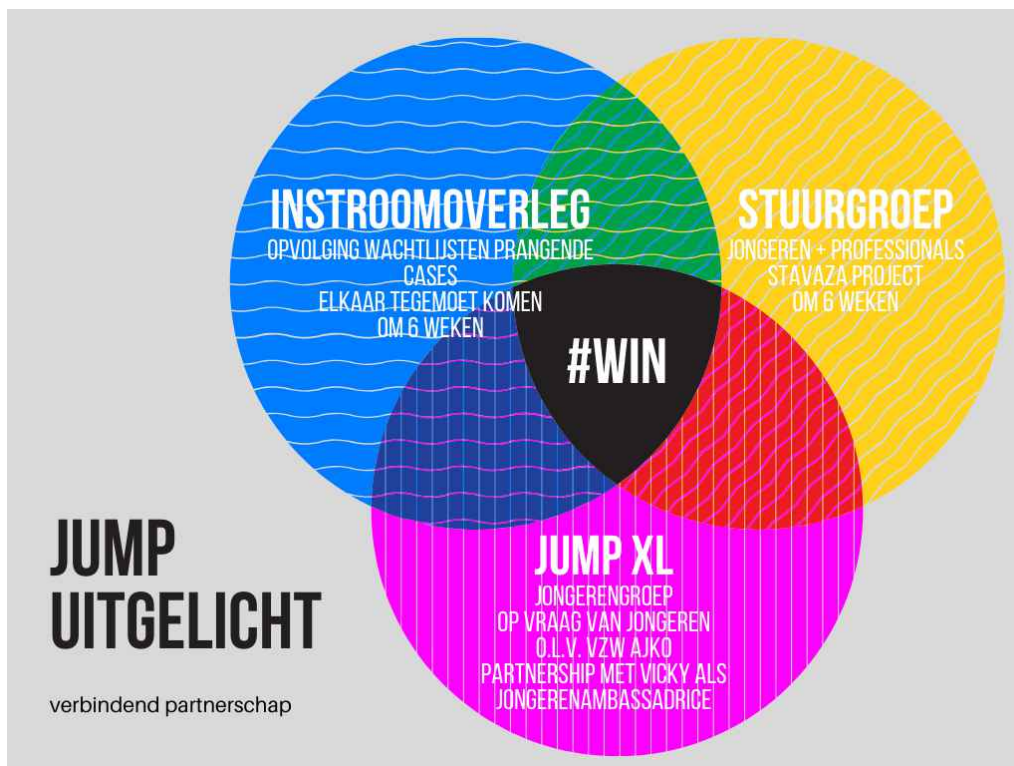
INSTROOMOVERLEG
OPVOLGING WACHTLIJSTEN PRANGENDE CASES
ELKAAR TEGEMOET KOMEN
OM 6 WEKEN

STUURGROEP
JONGEREN + PROFESSIONALS
STAVAZA PROJECT
OM 6 WEKEN

#WIN

JUMP XL
JONGERENGROEP
OP VRAAG VAN JONGEREN
O.L.V. VZW AJKO
PARTNERSHIP MET VICKY ALS JONGERENAMBASSADRICE

JUMP UITGELICHT

verbindend partnerschap